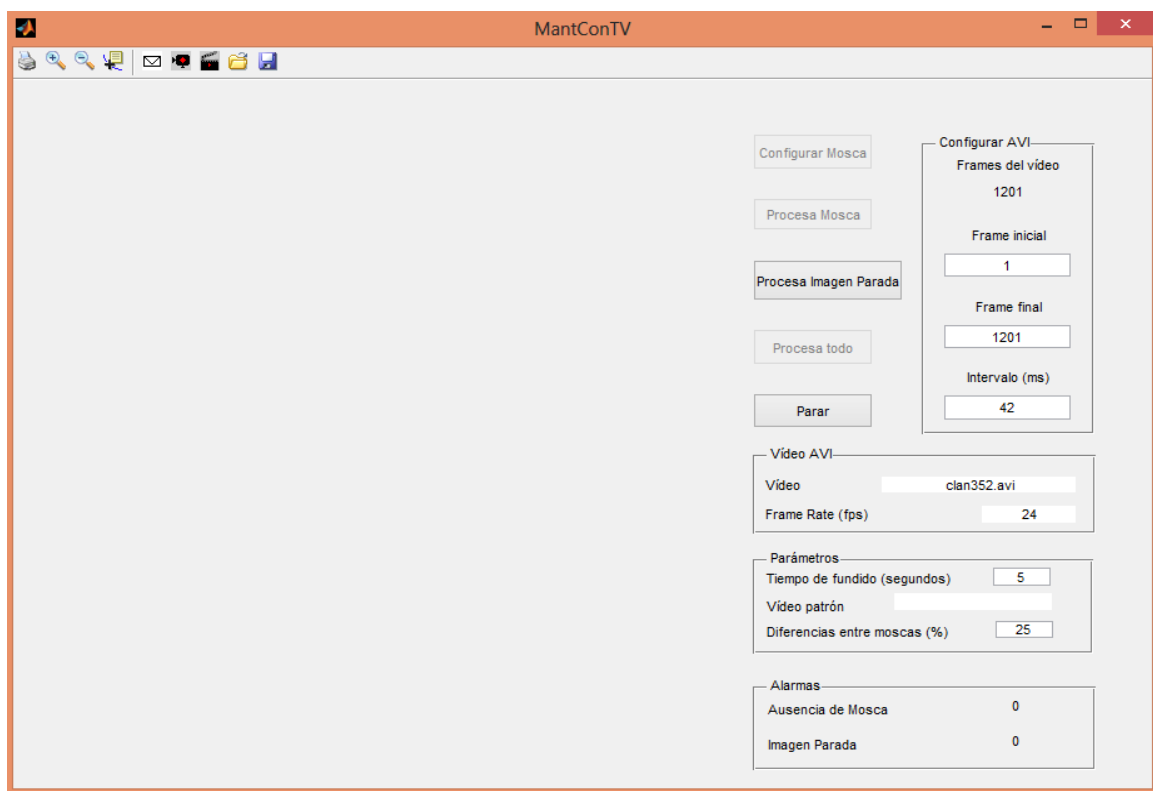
MantConTV

Configurar Mosca

Procesa Mosca

Procesa Imagen Parada

Procesa todo

Parar

Configurar AVI
Frames del vídeo
1201
Frame inicial
1
Frame final
1201
Intervalo (ms)
42

Vídeo AVI
Vídeo clan352.avi
Frame Rate (fps) 24

Parámetros
Tiempo de fundido (segundos) 5
Vídeo patrón
Diferencias entre moscas (%) 25

Alarmas
Ausencia de Mosca 0
Imagen Parada 0